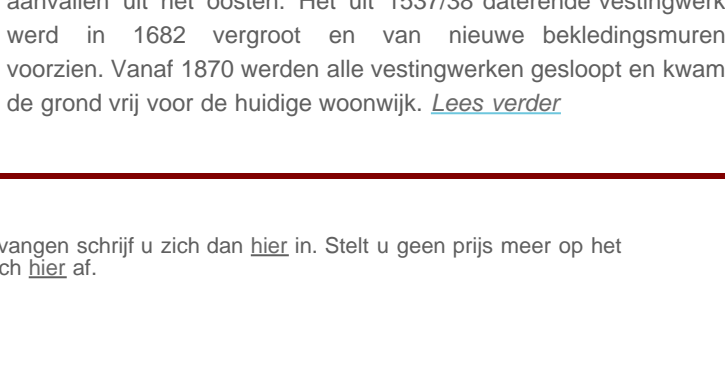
aanvallen uit het oosten. Het uit 1537/38 daterende vestingwerk werd in 1682 vergroot en van nieuwe bekledingsmuren voorzien. Vanaf 1870 werden alle vestingwerken gesloopt en kwam de grond vrij voor de huidige woonwijk. Lees verder

vangen schrijf u zich dan hier in. Stelt u geen prijs meer op het ch hier af.